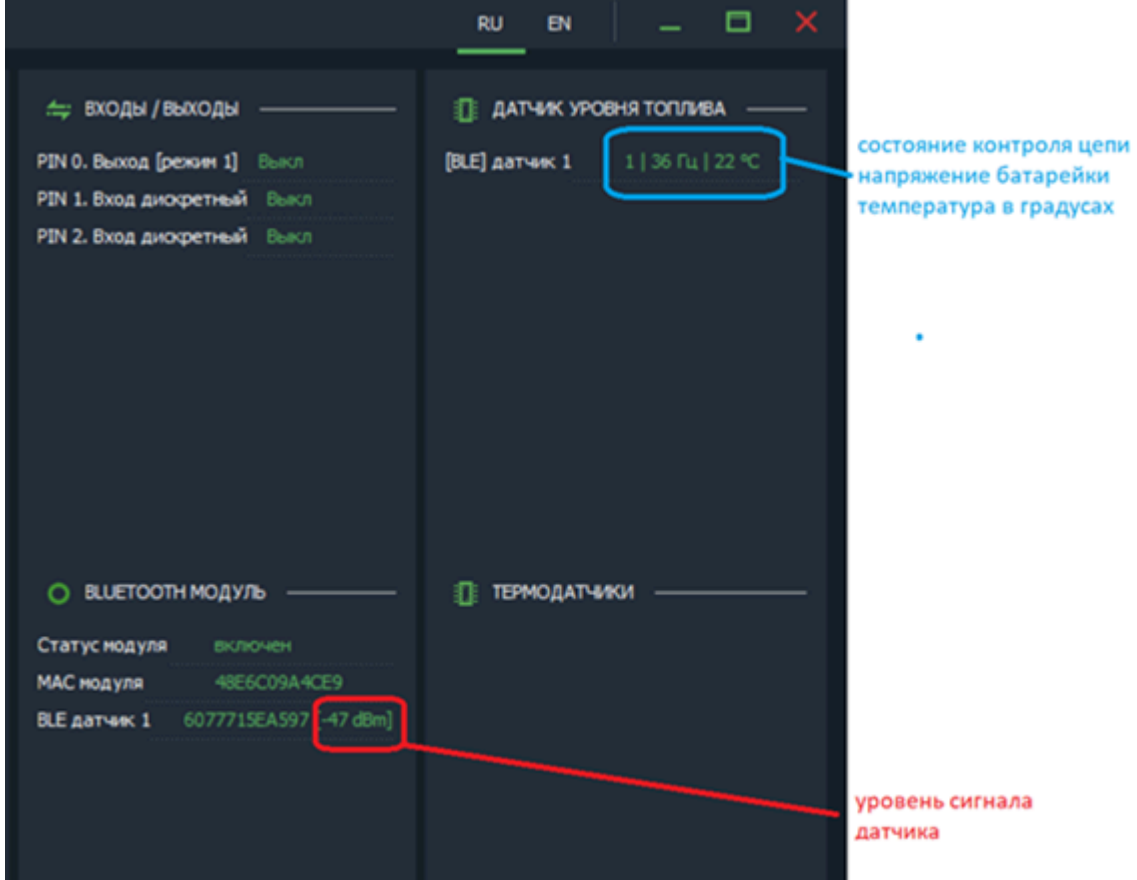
RU EN

ВХОДЫ / ВЫХОДЫ

PIN 0. Выход [режим 1] Выкл

PIN 1. Вход дискретный Выкл

PIN 2. Вход дискретный Выкл

ДАТЧИК УРОВНЯ ТОПЛИВА

[BLE] датчик 1 1 | 36 Гц | 22 °C

состояние контроля цепи
напряжение батарейки
температура в градусах

BLUETOOTH МОДУЛЬ

Статус модуля включен

MAC модуля 48E6C09A4CE9

BLE датчик 1 6077715EA597 [-47 dBm]

ТЕРМОДАТЧИКИ

уровень сигнала датчика